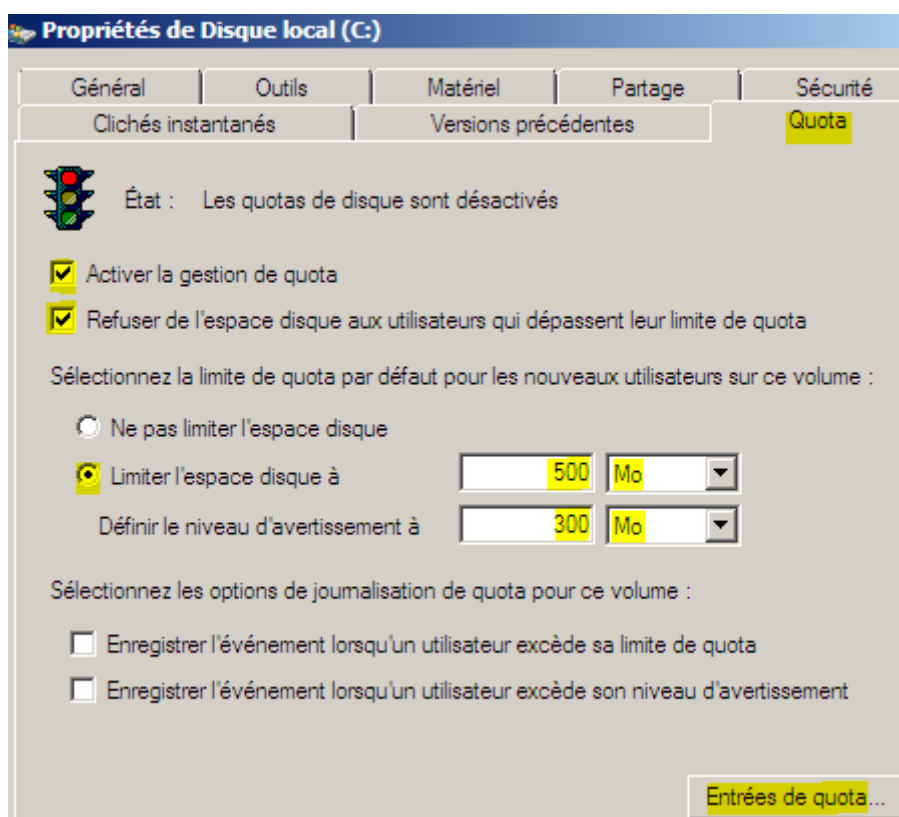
Propriétés de Disque local (C:)

Général | Outils | Matériel | Partage | Sécurité
Clichés instantanés | Versions précédentes | Quota

État : Les quotas de disque sont désactivés

Activer la gestion de quota

Refuser de l'espace disque aux utilisateurs qui dépassent leur limite de quota

Sélectionnez la limite de quota par défaut pour les nouveaux utilisateurs sur ce volume :

Ne pas limiter l'espace disque

Limiter l'espace disque à 500 Mo

Définir le niveau d'avertissement à 300 Mo

Sélectionnez les options de journalisation de quota pour ce volume :

Enregistrer l'événement lorsqu'un utilisateur excède sa limite de quota

Enregistrer l'événement lorsqu'un utilisateur excède son niveau d'avertissement

Entrées de quota...